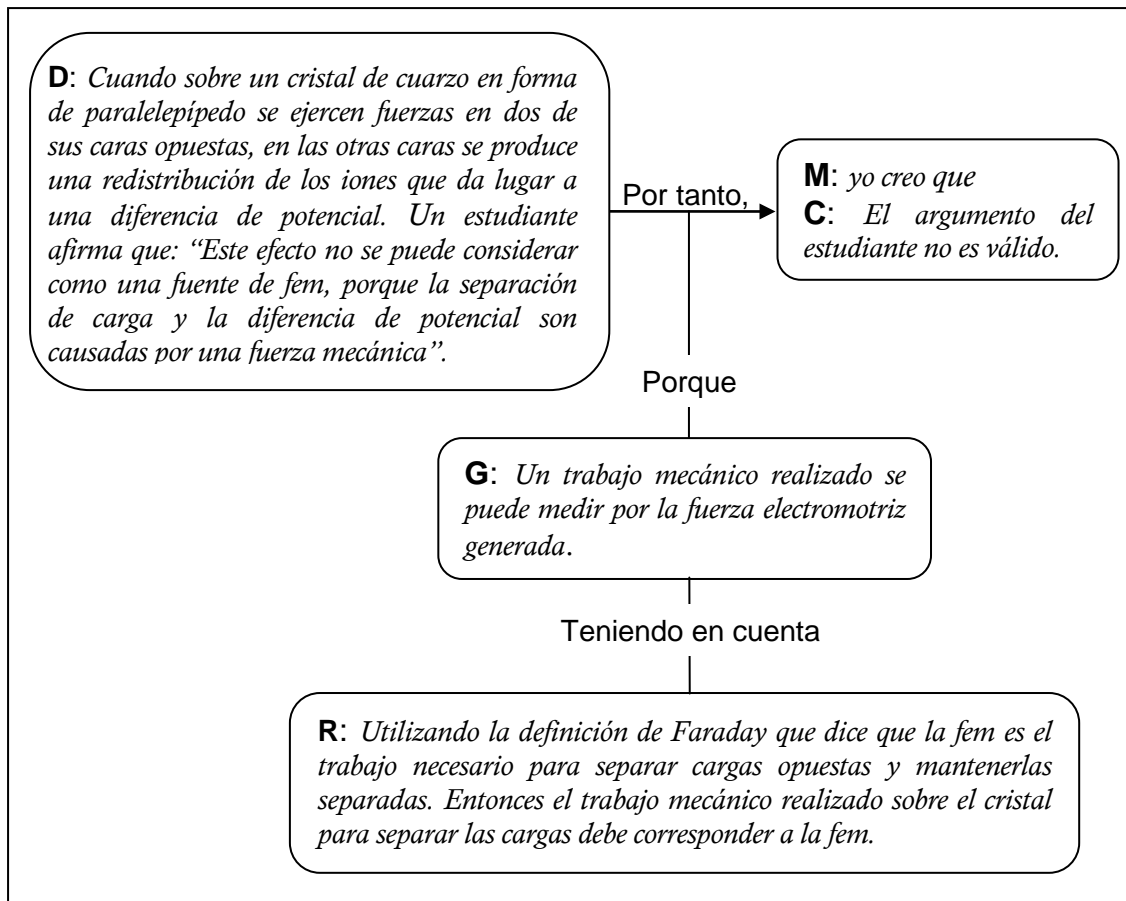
**D**: *Cuando sobre un cristal de cuarzo en forma de paralelepípedo se ejercen fuerzas en dos de sus caras opuestas, en las otras caras se produce una redistribución de los iones que da lugar a una diferencia de potencial. Un estudiante afirma que: "Este efecto no se puede considerar como una fuente de fem, porque la separación de carga y la diferencia de potencial son causadas por una fuerza mecánica".*

Por tanto,

**M**: *yo creo que*
**C**: *El argumento del estudiante no es válido.*

Porque

**G**: *Un trabajo mecánico realizado se puede medir por la fuerza electromotriz generada*.

Teniendo en cuenta

**R**: *Utilizando la definición de Faraday que dice que la fem es el trabajo necesario para separar cargas opuestas y mantenerlas separadas. Entonces el trabajo mecánico realizado sobre el cristal para separar las cargas debe corresponder a la fem.*